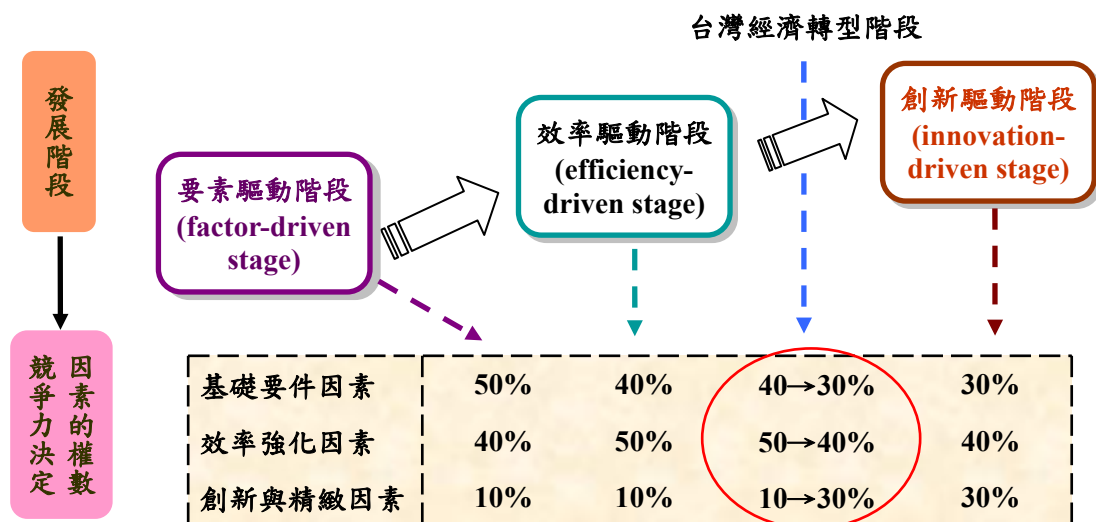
台灣經濟轉型階段

發展階段

要素驅動階段 (factor-driven stage)

效率驅動階段 (efficiency-driven stage)

創新驅動階段 (innovation-driven stage)

競爭力決定因素的權數

| 基礎要件因素 | 50% | 40% | 40→30% | 30% |
|---|---|---|---|---|
| 效率強化因素 | 40% | 50% | 50→40% | 40% |
| 創新與精緻因素 | 10% | 10% | 10→30% | 30% |